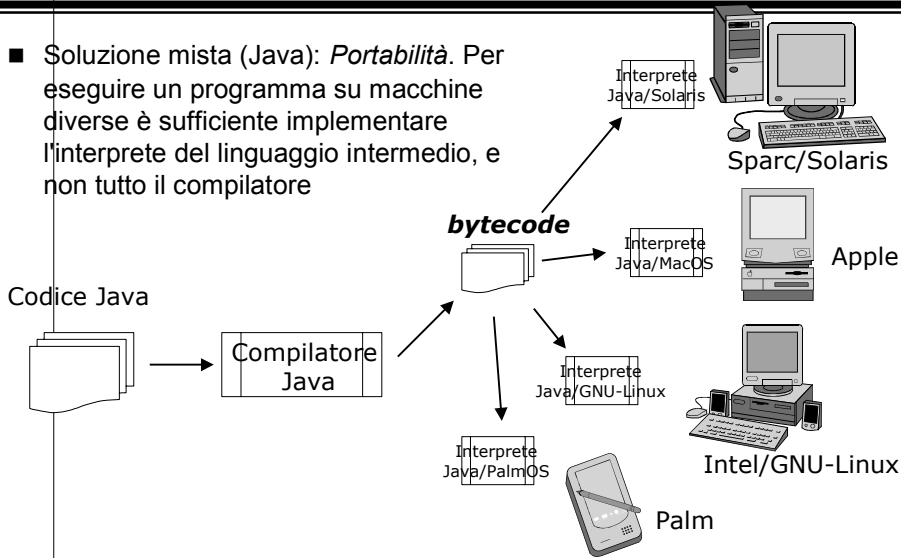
■ Soluzione mista (Java): *Portabilità*. Per eseguire un programma su macchine diverse è sufficiente implementare l'interprete del linguaggio intermedio, e non tutto il compilatore

Interprete Java/Solaris

Sparc/Solaris

***bytecode***

Interprete Java/MacOS

Apple

Codice Java

Compilatore Java

Interprete Java/GNU-Linux

Intel/GNU-Linux

Interprete Java/PalmOS

Palm